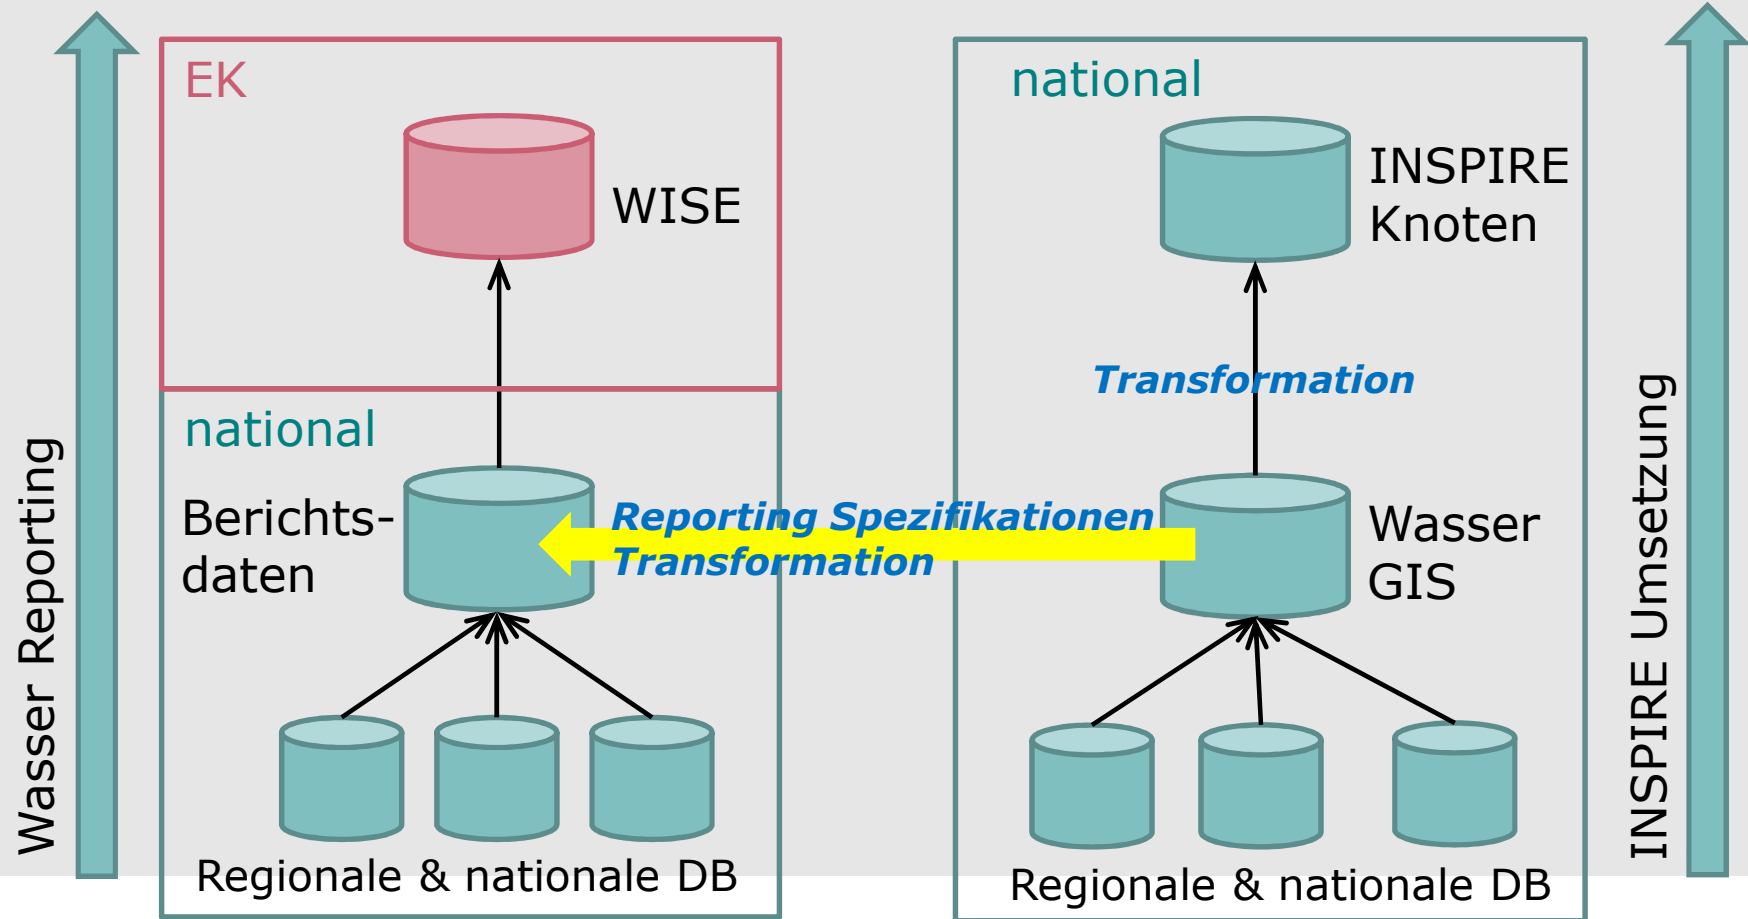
Wasser Reporting

EK

WISE

national

Berichtsdaten

Regionale & nationale DB

Reporting Spezifikationen
Transformation

national

INSPIRE Knoten

Transformation

Wasser GIS

Regionale & nationale DB

INSPIRE Umsetzung